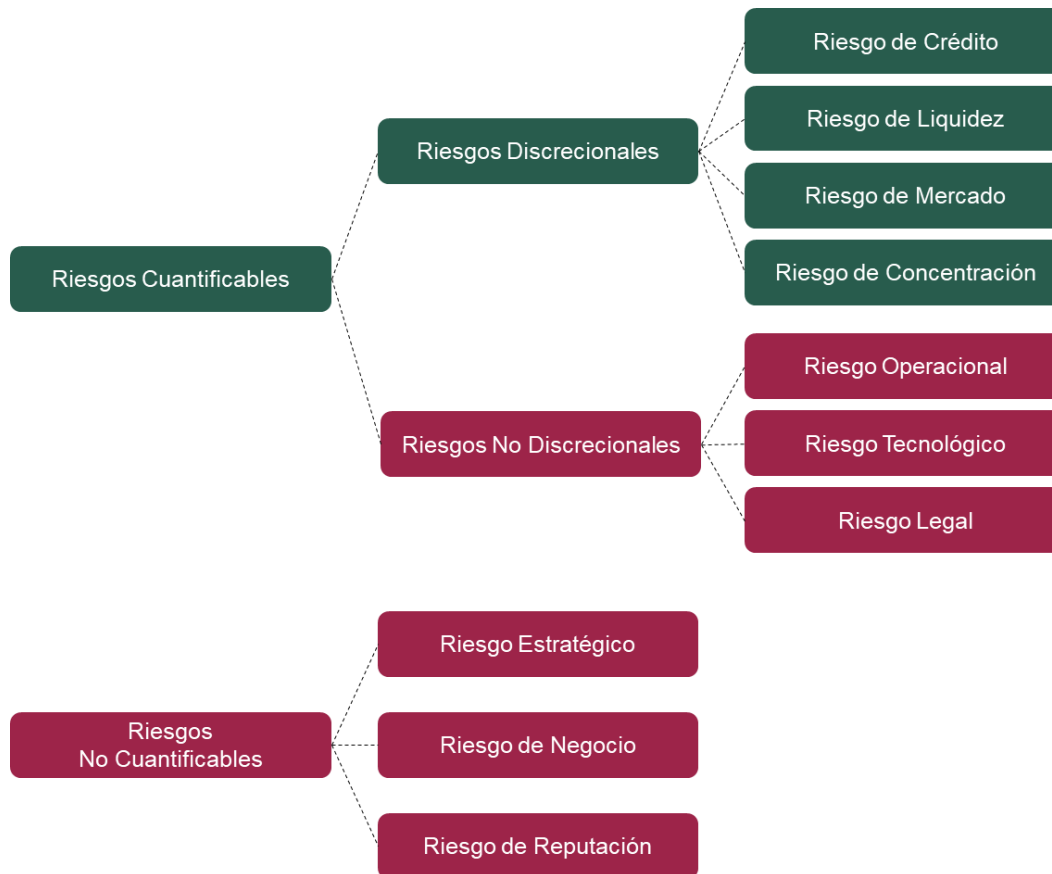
Riesgos Cuantificables

Riesgos Discrecionales

Riesgo de Crédito

Riesgo de Liquidez

Riesgo de Mercado

Riesgo de Concentración

Riesgos No Discrecionales

Riesgo Operacional

Riesgo Tecnológico

Riesgo Legal

Riesgos
No Cuantificables

Riesgo Estratégico

Riesgo de Negocio

Riesgo de Reputación